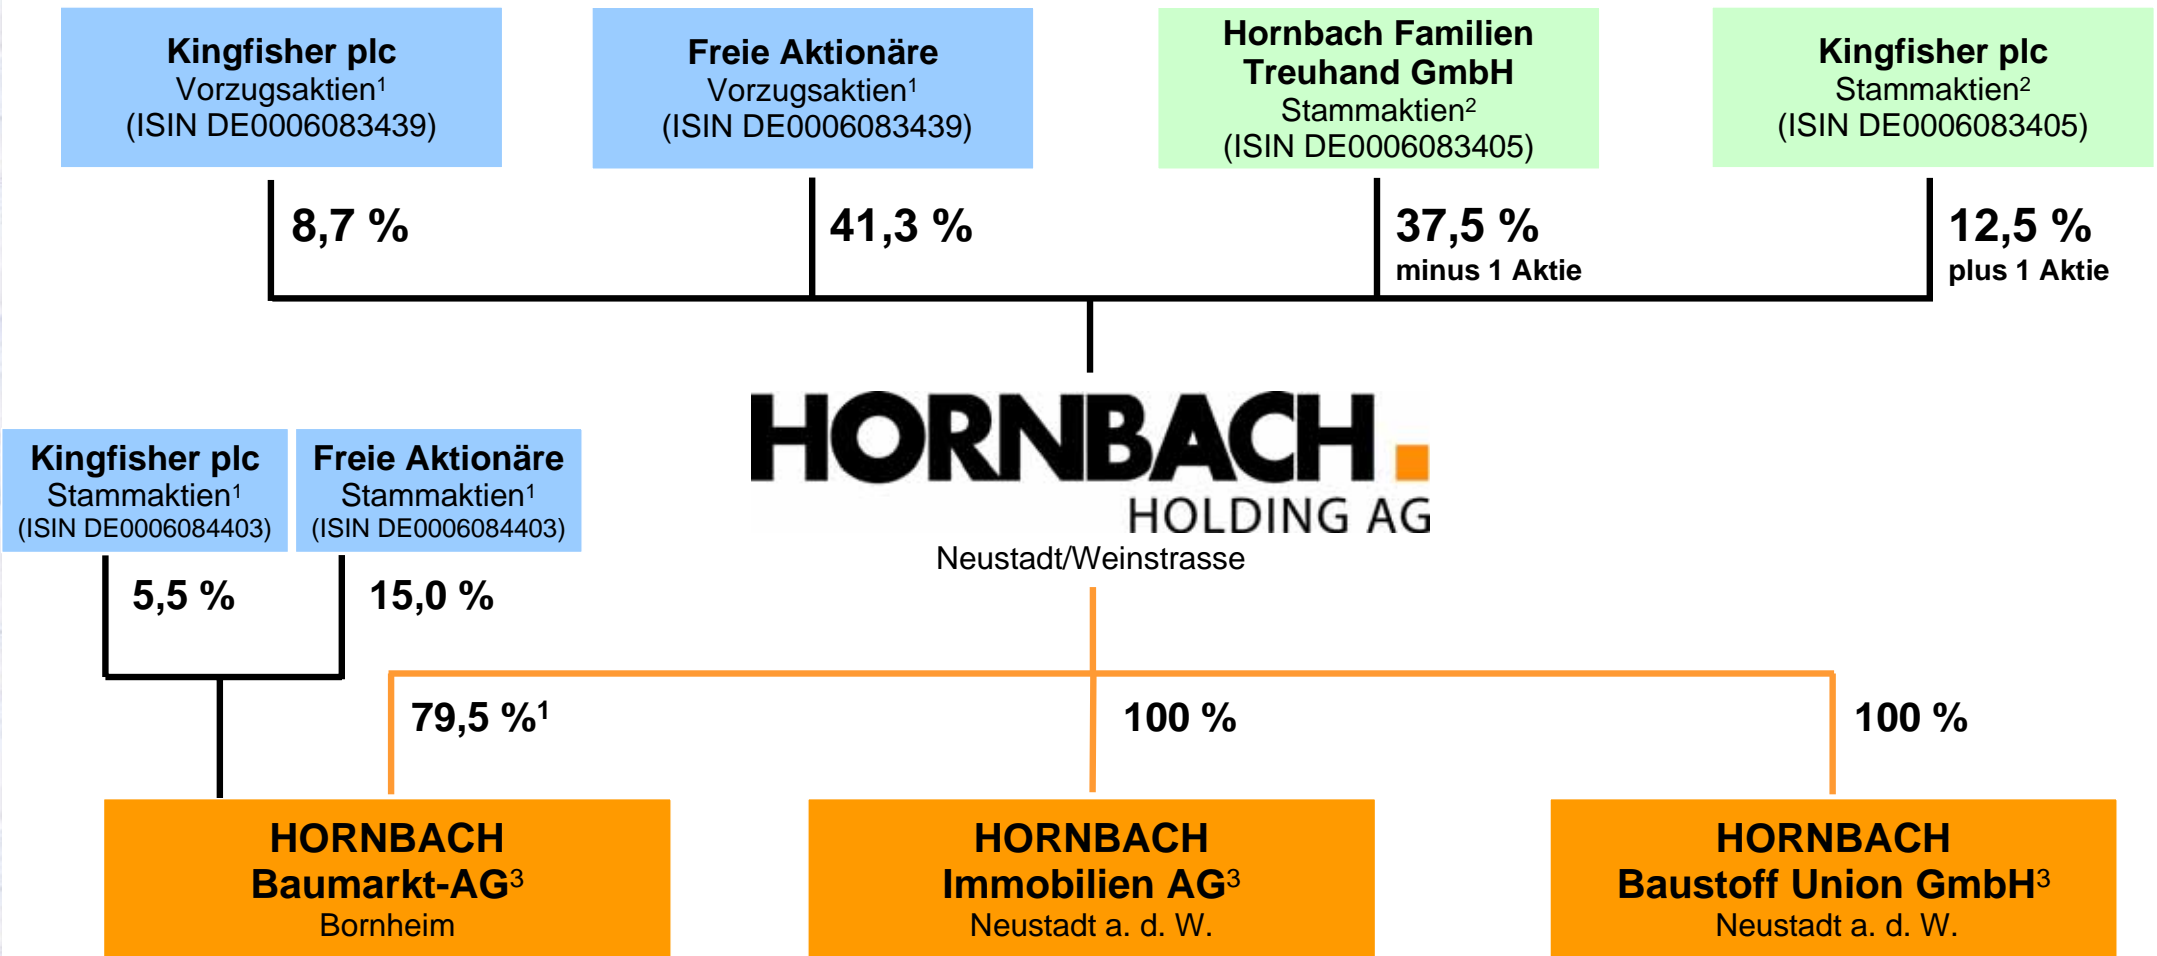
Kingfisher plc
Vorzugsaktien$^1$
(ISIN DE0006083439)

Freie Aktionäre
Vorzugsaktien$^1$
(ISIN DE0006083439)

Hornbach Familien Treuhand GmbH
Stammaktien$^2$
(ISIN DE0006083405)

Kingfisher plc
Stammaktien$^2$
(ISIN DE0006083405)

8,7 %

41,3 %

37,5 %
minus 1 Aktie

12,5 %
plus 1 Aktie

HORNBACH
HOLDING AG
Neustadt/Weinstrasse

Kingfisher plc
Stammaktien$^1$
(ISIN DE0006084403)

Freie Aktionäre
Stammaktien$^1$
(ISIN DE0006084403)

5,5 %

15,0 %

79,5 %$^1$

100 %

100 %

HORNBACH
Baumarkt-AG$^3$
Bornheim

HORNBACH
Immobilien AG$^3$
Neustadt a. d. W.

HORNBACH
Baustoff Union GmbH$^3$
Neustadt a. d. W.